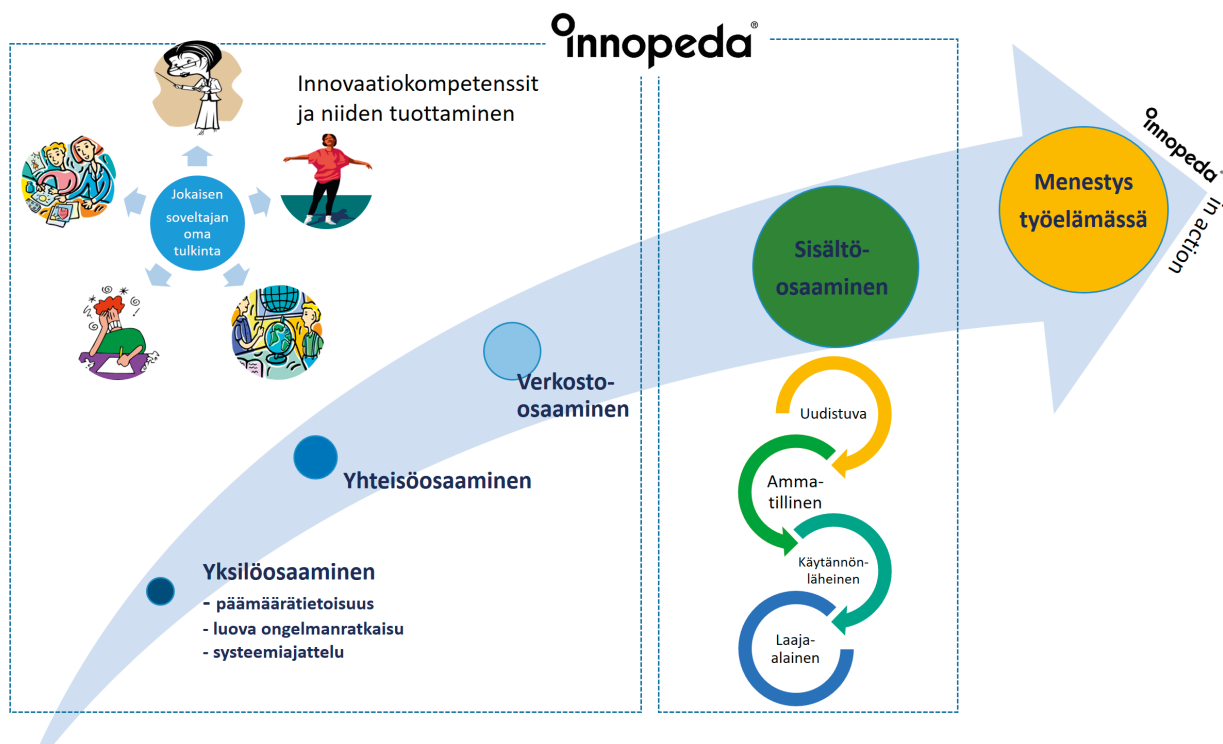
innopeda®

Innovaatiokompetenssit ja niiden tuottaminen

Jokaisen soveltajan oma tulkinta

Verkosto-osaaminen

Yhteisöosaaminen

Yksilöosaaminen
- päämäärätietoisuus
- luova ongelmanratkaisu
- systeemiajattelu

Sisältö-osaaminen

Uudistuva

Amma-tillinen

Käytännön-läheinen

Laaja-alainen

Menestys työelämässä

innopeda® in action